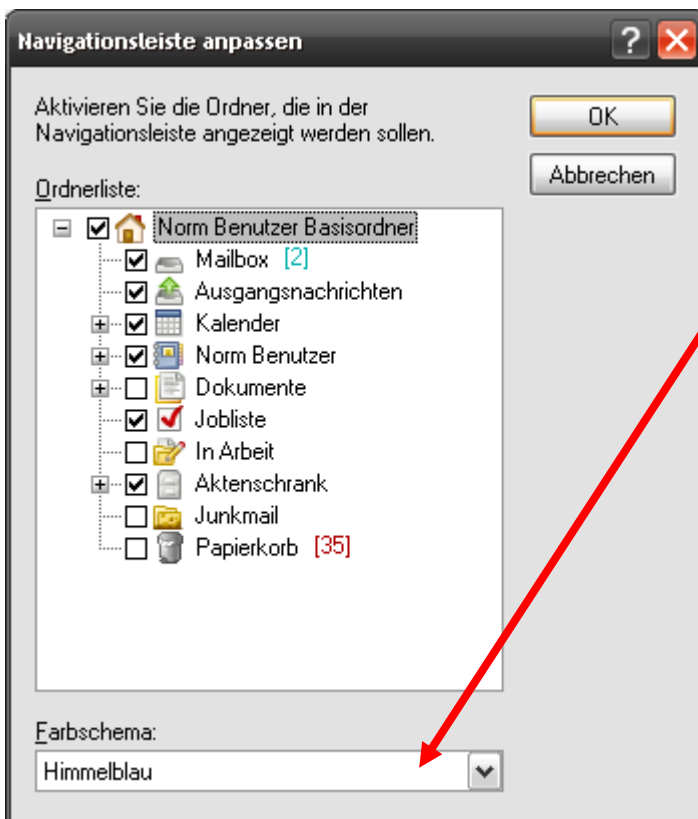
Navigationsleiste anpassen

?

Aktivieren Sie die Ordner, die in der Navigationsleiste angezeigt werden sollen.

OK

Abbrechen

Ordnerliste:

Norm Benutzer Basisordner
Mailbox [2]
Ausgangsnachrichten
Kalender
Norm Benutzer
Dokumente
Jobliste
In Arbeit
Aktenschrank
Junkmail
Papierkorb [35]

Farbschema:

Himmelblau